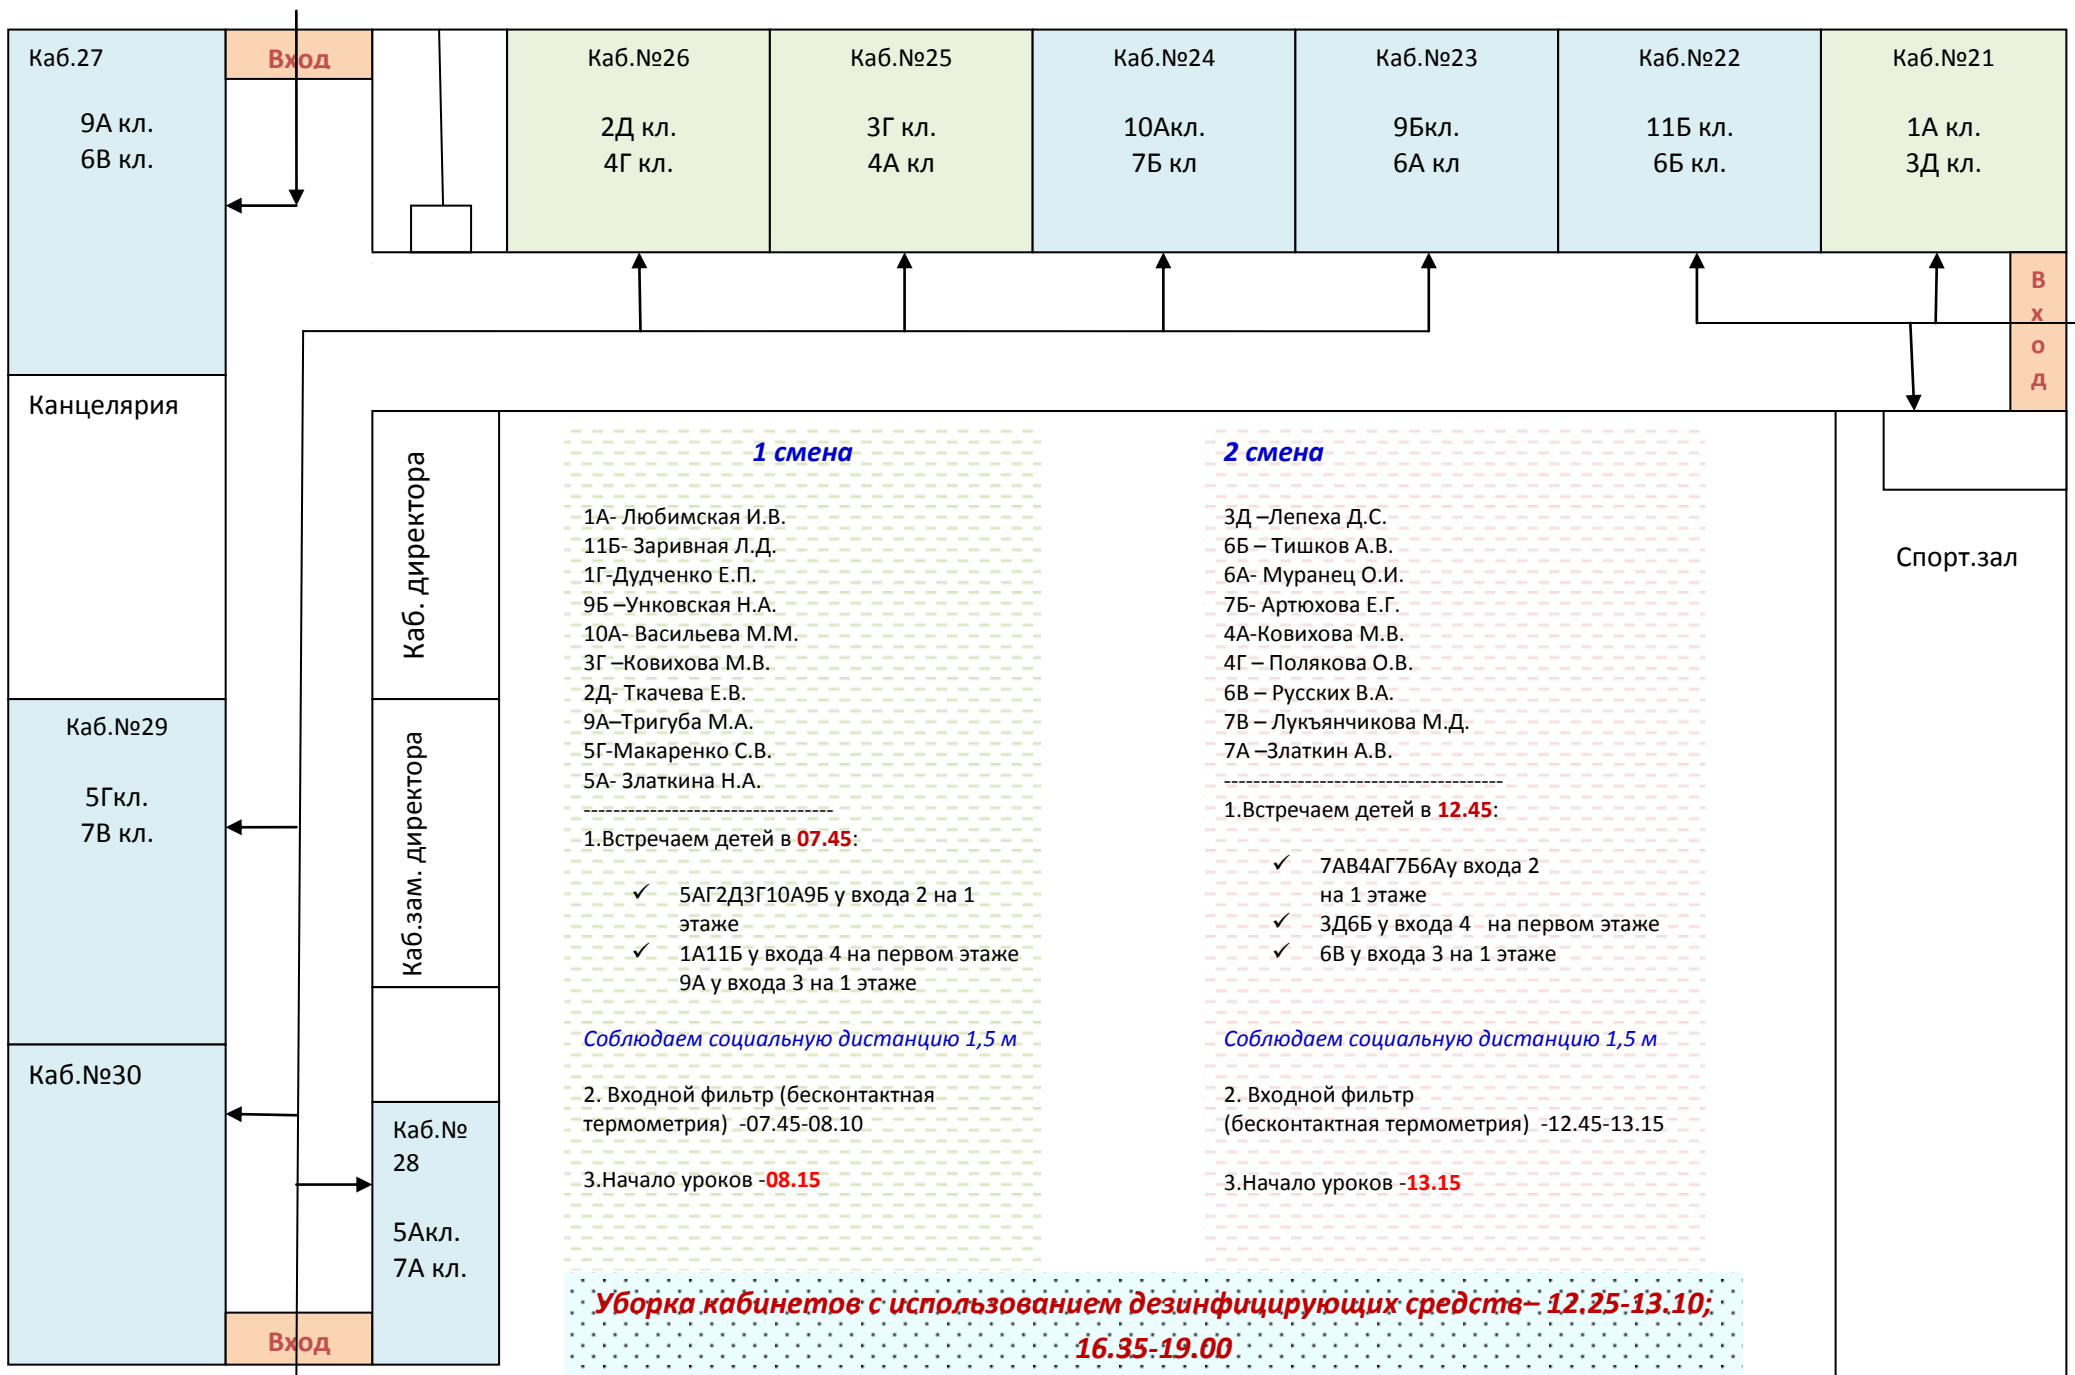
Каб.27

9А кл.
6В кл.

Вход

Каб.№26

2Д кл.
4Г кл.

Каб.№25

3Г кл.
4А кл

Каб.№24

10Акл.
7Б кл

Каб.№23

9Бкл.
6А кл

Каб.№22

11Б кл.
6Б кл.

Каб.№21

1А кл.
3Д кл.

Вход

Канцелярия

Каб. директора

Каб.зам. директора

Каб.№29

5Гкл.
7В кл.

Каб.№30

Каб.№ 28

5Акл.
7А кл.

Вход

Спорт.зал

1 смена

1А- Любимская И.В.
11Б- Заривная Л.Д.
1Г-Дудченко Е.П.
9Б –Унковская Н.А.
10А- Васильева М.М.
3Г –Ковихова М.В.
2Д- Ткачева Е.В.
9А–Тригуба М.А.
5Г-Макаренко С.В.
5А- Златкина Н.А.
---------------------------------
1.Встречаем детей в 07.45:

✓ 5АГ2Д3Г10А9Б у входа 2 на 1 этаже
✓ 1А11Б у входа 4 на первом этаже
9А у входа 3 на 1 этаже

Соблюдаем социальную дистанцию 1,5 м

2. Входной фильтр (бесконтактная термометрия) -07.45-08.10

3.Начало уроков -08.15

2 смена

3Д –Лепеха Д.С.
6Б – Тишков А.В.
6А- Муранец О.И.
7Б- Артюхова Е.Г.
4А-Ковихова М.В.
4Г – Полякова О.В.
6В – Русских В.А.
7В – Лукъянчикова М.Д.
7А –Златкин А.В.
-------------------------------------
1.Встречаем детей в 12.45:

✓ 7АВ4АГ7Б6Ау входа 2 на 1 этаже
✓ 3Д6Б у входа 4 на первом этаже
✓ 6В у входа 3 на 1 этаже

Соблюдаем социальную дистанцию 1,5 м

2. Входной фильтр (бесконтактная термометрия) -12.45-13.15

3.Начало уроков -13.15

Уборка кабинетов с использованием дезинфицирующих средств– 12.25-13.10; 16.35-19.00